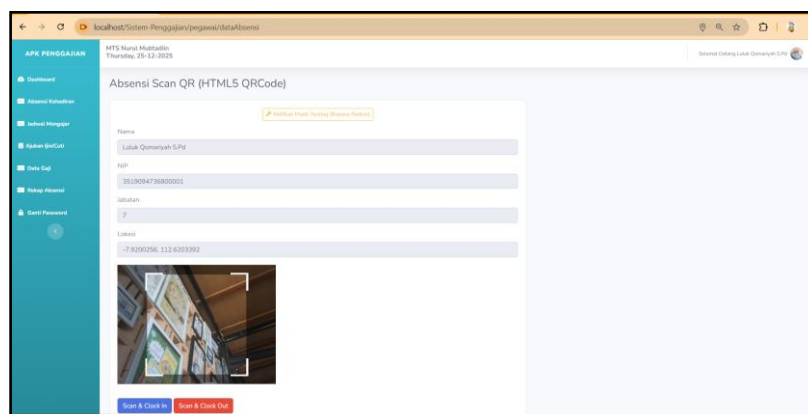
localhost/Sistem-Penggajian/pegawai/dataAbsensi

APK PENGGAJIAN

MTS Nurul Muhtadin
Thursday, 25-12-2025

Selamat Datang Luluk Qomariyah S.Pd

Dashboard
Absensi Kehadiran
Jadwal Mengajar
Ajukan Ijin/Cuti
Data Gaji
Rekap Absensi
Ganti Password

Absensi Scan QR (HTML5 QRCode)

Aktifkan Mode Testing (Bypass Radius)

Nama
Luluk Qomariyah S.Pd

NIP
3519094736800001

Jabatan
7

Lokasi
-7.9200256, 112.6203392

Scan & Clock In
Scan & Clock Out